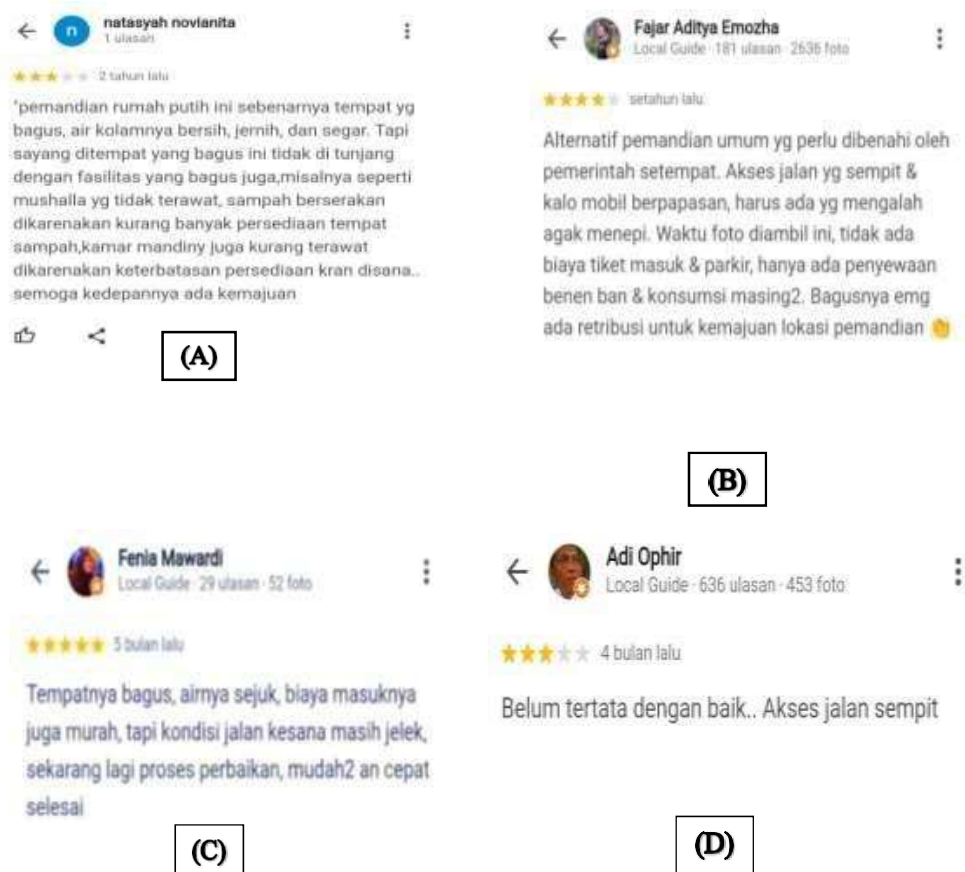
natasyah novianita
1 ulasan

2 tahun lalu

"pemandian rumah putih ini sebenarnya tempat yg bagus, air kolamnya bersih, jernih, dan segar. Tapi sayang ditempat yang bagus ini tidak di tunjang dengan fasilitas yang bagus juga,misalnya seperti mushalla yg tidak terawat, sampah berserakan dikarenakan kurang banyak persediaan tempat sampah,kamar mandiny juga kurang terawat dikarenakan keterbatasan persediaan kran disana.. semoga kedepannya ada kemajuan

(A)

Fajar Aditya Emozha
Local Guide · 181 ulasan · 2636 foto

setahun lalu

Alternatif pemandian umum yg perlu dibenahi oleh pemerintah setempat. Akses jalan yg sempit & kalo mobil berpapasan, harus ada yg mengalah agak menepi. Waktu foto diambil ini, tidak ada biaya tiket masuk & parkir, hanya ada penyewaan benen ban & konsumsi masing2. Bagusnya emg ada retribusi untuk kemajuan lokasi pemandian

(B)

Fenia Mawardi
Local Guide · 29 ulasan · 52 foto

5 bulan lalu

Tempatnya bagus, airnya sejuk, biaya masuknya juga murah, tapi kondisi jalan kesana masih jelek, sekarang lagi proses perbaikan, mudah2 an cepat selesai

(C)

Adi Ophir
Local Guide · 636 ulasan · 453 foto

4 bulan lalu

Belum tertata dengan baik.. Akses jalan sempit

(D)